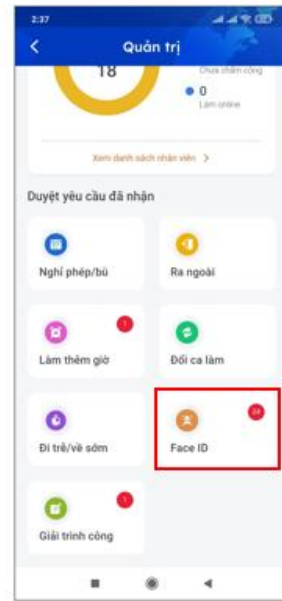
2:37

Quản trị

18

Chưa chấm công

0

Làm online

Xem danh sách nhân viên >

Duyệt yêu cầu đã nhận

Nghỉ phép/bù

Ra ngoài

1

Làm thêm giờ

Đổi ca làm

Đi trễ/về sớm

24

Face ID

1

Giải trình công